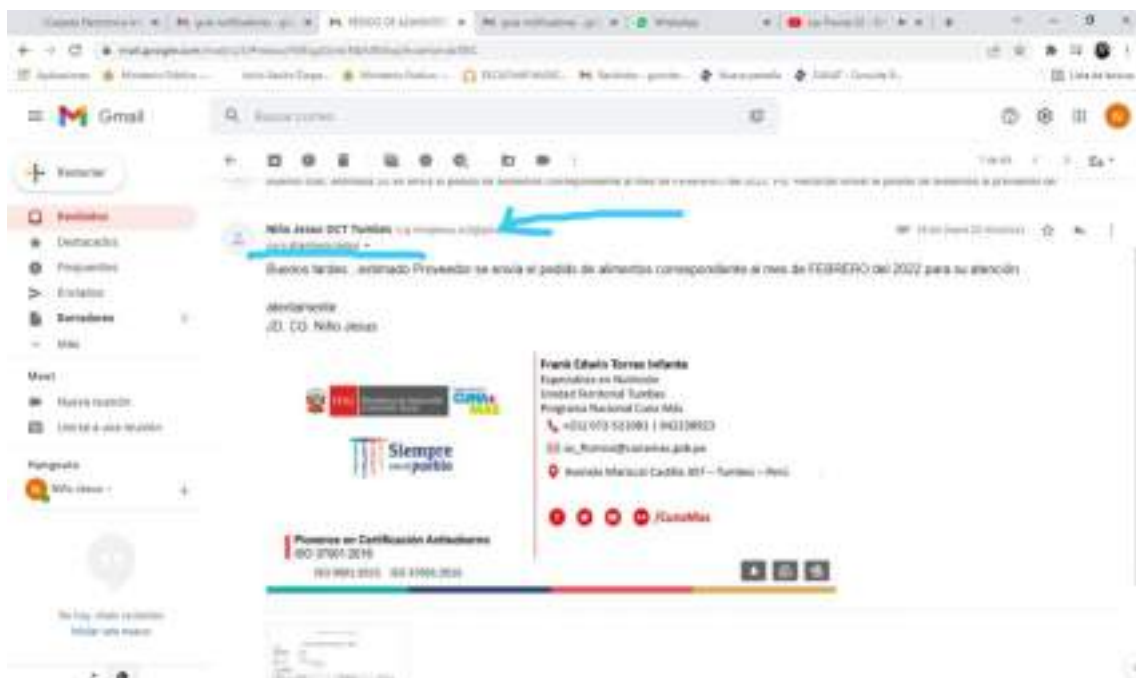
Gmail

Redactar

Recibidos
Destacados
Pospuestos
Enviados
Borradores
Más

Meet
Nueva reunión
Unirse a una reunión

Hangouts
Niño Jesus

No hay chats recientes
Iniciar uno nuevo

Niño Jesus OCT Tumbes

Buenos tardes , estimado Proveedor se envia el pedido de alimentos correspondiente al mes de FEBRERO del 2022 para su atención

Atentamente
JD. CO. Niño Jesus

Cuna Más

Siempre con el pueblo

Pioneros en Certificación Antisoborno
ISO 37001:2016
ISO 9001:2015 ISO 37001:2016

Frank Edwin Torres Infante
Especialista en Nutrición
Unidad Territorial Tumbes
Programa Nacional Cuna Más
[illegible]
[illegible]@cunamas.gob.pe
Avenida Mariscal Castilla 307 – Tumbes – Perú
/CunaMas